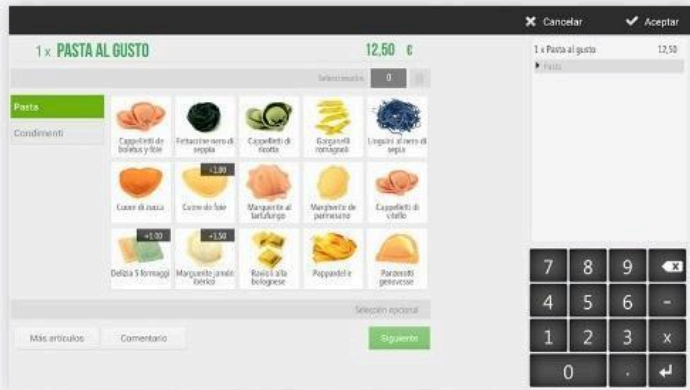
Cancelar
Aceptar

1 x PASTA AL GUSTO
12,50 €

1 x Pasta al gusto
12,50
Pasta

Seleccionados
0

Pasta
Condimenti

Cappelletti de boletus y foie
Fettuccine nero di seppia
Cappelletti di ricotta
Garganelli romagnoli
Linguini al nero di sepia

+1,00
Cuore di zucca
Cuore de foie
Marguerite al tartufungo
Marguerite de parmesano
Cappelletti di vitello

+1,00
+1,50
Delizia 5 formaggi
Marguerite jamón ibérico
Ravioli alla bolognese
Pappardelle
Panzerotti genovesse

Selección opcional

Más artículos
Comentario
Siguiente

7
8
9
4
5
6
-
1
2
3
x
0
.